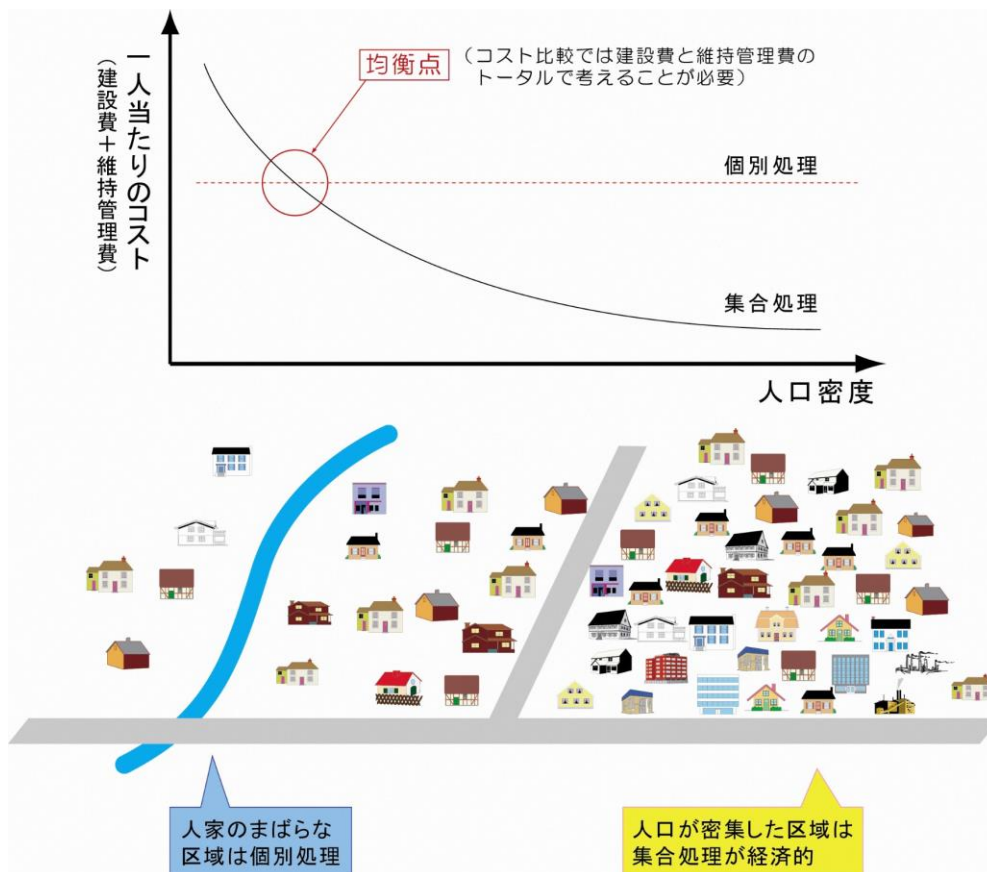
一人当たりのコスト
（建設費＋維持管理費）

均衡点
（コスト比較では建設費と維持管理費のトータルで考えることが必要）

個別処理

集合処理

人口密度

人家のまばらな区域は個別処理

人口が密集した区域は集合処理が経済的